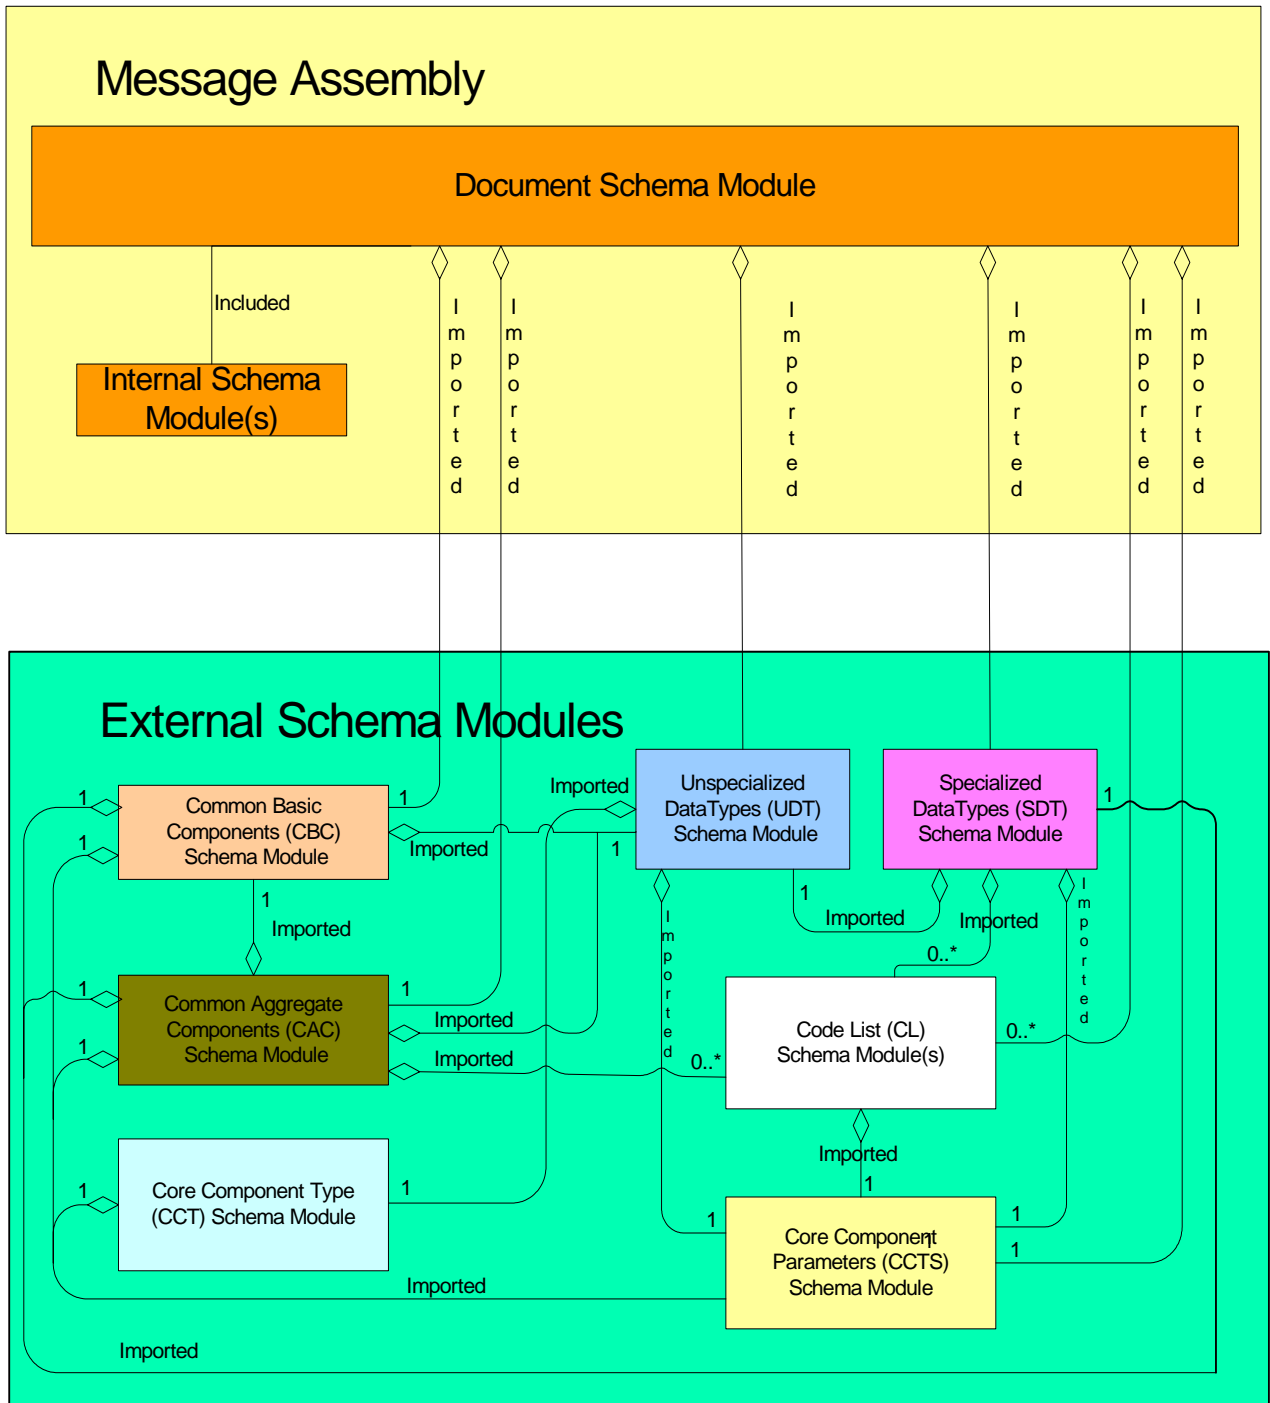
Message Assembly

Document Schema Module

Included

Internal Schema Module(s)

Imported

Imported

Imported

Imported

Imported

Imported

External Schema Modules

Common Basic Components (CBC) Schema Module

Unspecialized DataTypes (UDT) Schema Module

Specialized DataTypes (SDT) Schema Module

Imported

Imported

1

1

1

1

1

1

Imported

Imported

Imported

Imported

Imported

0..*

Common Aggregate Components (CAC) Schema Module

1

1

1

Imported

Imported

Code List (CL) Schema Module(s)

0..*

0..*

Imported

1

Core Component Type (CCT) Schema Module

1

1

Core Component Parameters (CCTS) Schema Module

1

1

1

Imported

Imported

Imported